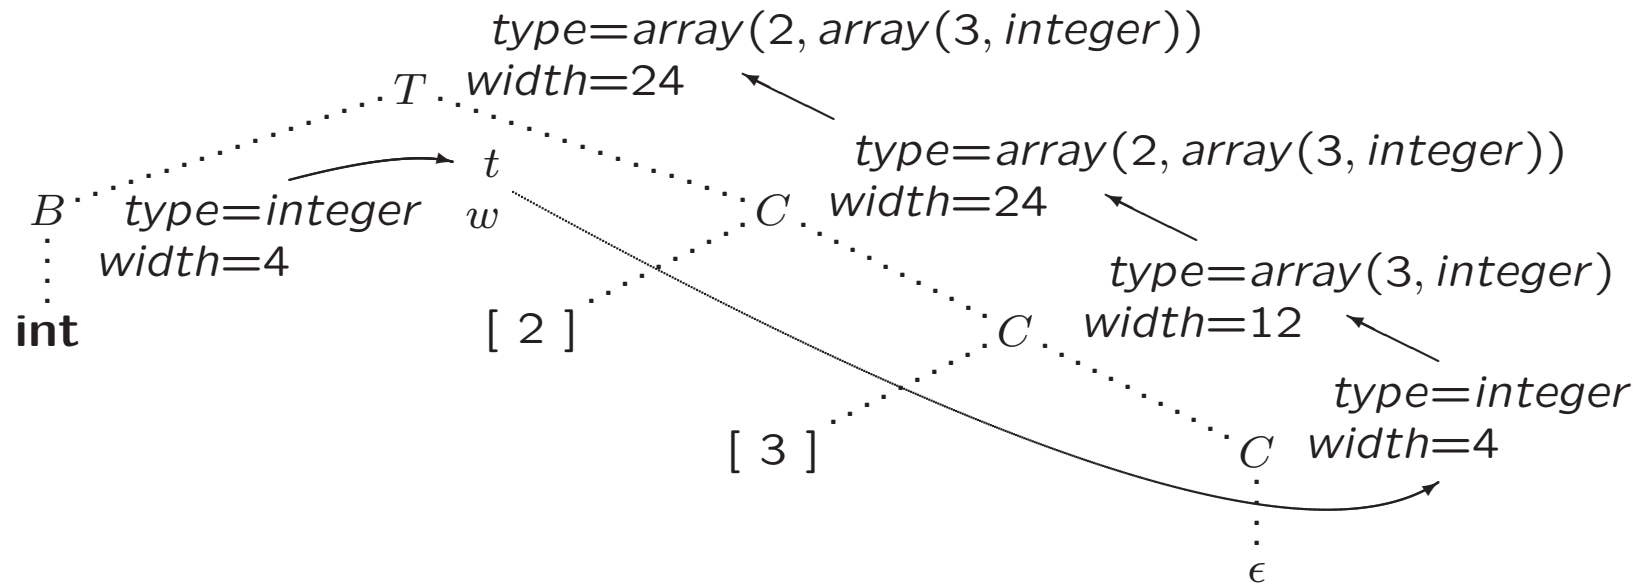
type=array(2, array(3, integer))
$T$ width=24

type=array(2, array(3, integer))
width=24

$t$
$B$ type=integer $w$
width=4

$C$

type=array(3, integer)
width=12

**int**

[ 2 ]

$C$

type=integer
width=4

[ 3 ]

$C$

$\epsilon$